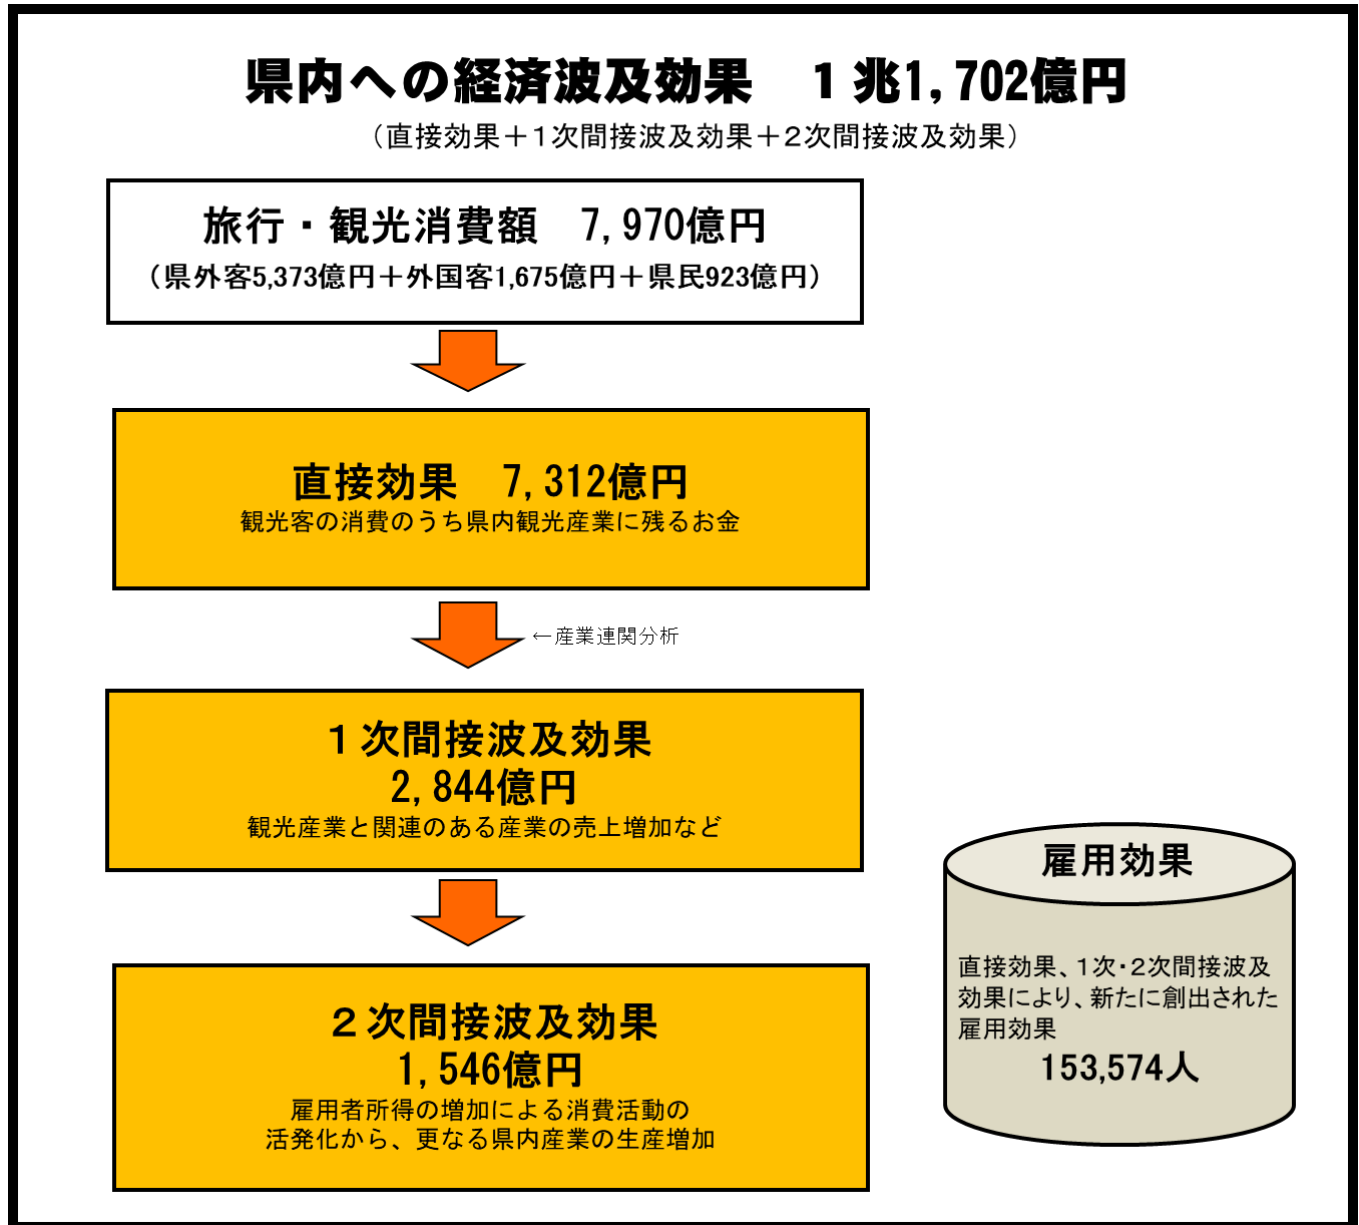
県内への経済波及効果　１兆1,702億円

（直接効果＋１次間接波及効果＋２次間接波及効果）

旅行・観光消費額　7,970億円

（県外客5,373億円＋外国客1,675億円＋県民923億円）

直接効果　7,312億円

観光客の消費のうち県内観光産業に残るお金

←産業連関分析

１次間接波及効果

2,844億円

観光産業と関連のある産業の売上増加など

２次間接波及効果

1,546億円

雇用者所得の増加による消費活動の活発化から、更なる県内産業の生産増加

雇用効果

直接効果、1次･2次間接波及効果により、新たに創出された雇用効果

153,574人